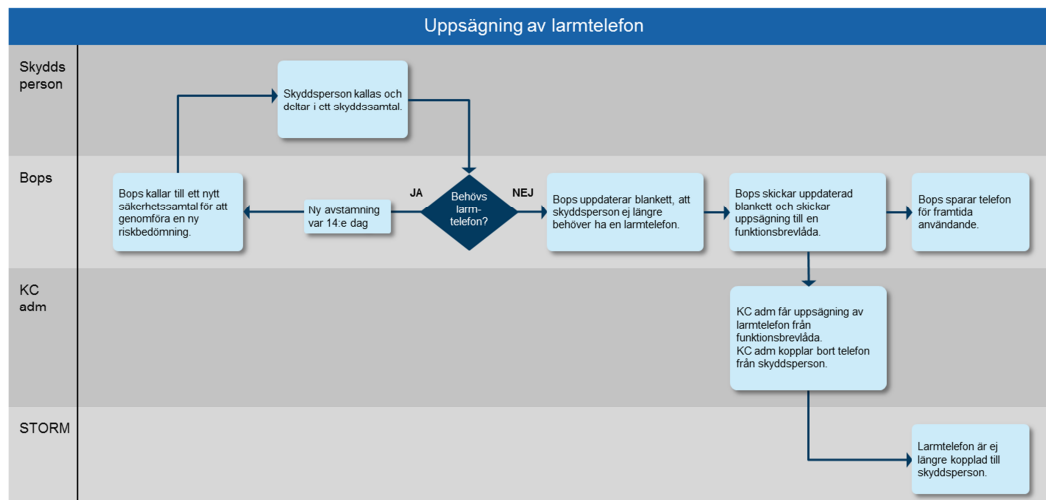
Uppsägning av larmtelefon

Skydds person

Skyddsperson kallas och deltar i ett skyddssamtal.

Bops

Bops kallar till ett nytt säkerhetssamtal för att genomföra en ny riskbedömning.

Ny avstamning var 14:e dag

JA

Behövs larm-telefon?

NEJ

Bops uppdaterar blankett, att skyddsperson ej längre behöver ha en larmtelefon.

Bops skickar uppdaterad blankett och skickar uppsägning till en funktionsbrevlåda.

Bops sparar telefon för framtida användande.

KC adm

KC adm får uppsägning av larmtelefon från funktionsbrevlåda.
KC adm kopplar bort telefon från skyddsperson.

STORM

Larmtelefon är ej längre kopplad till skyddsperson.